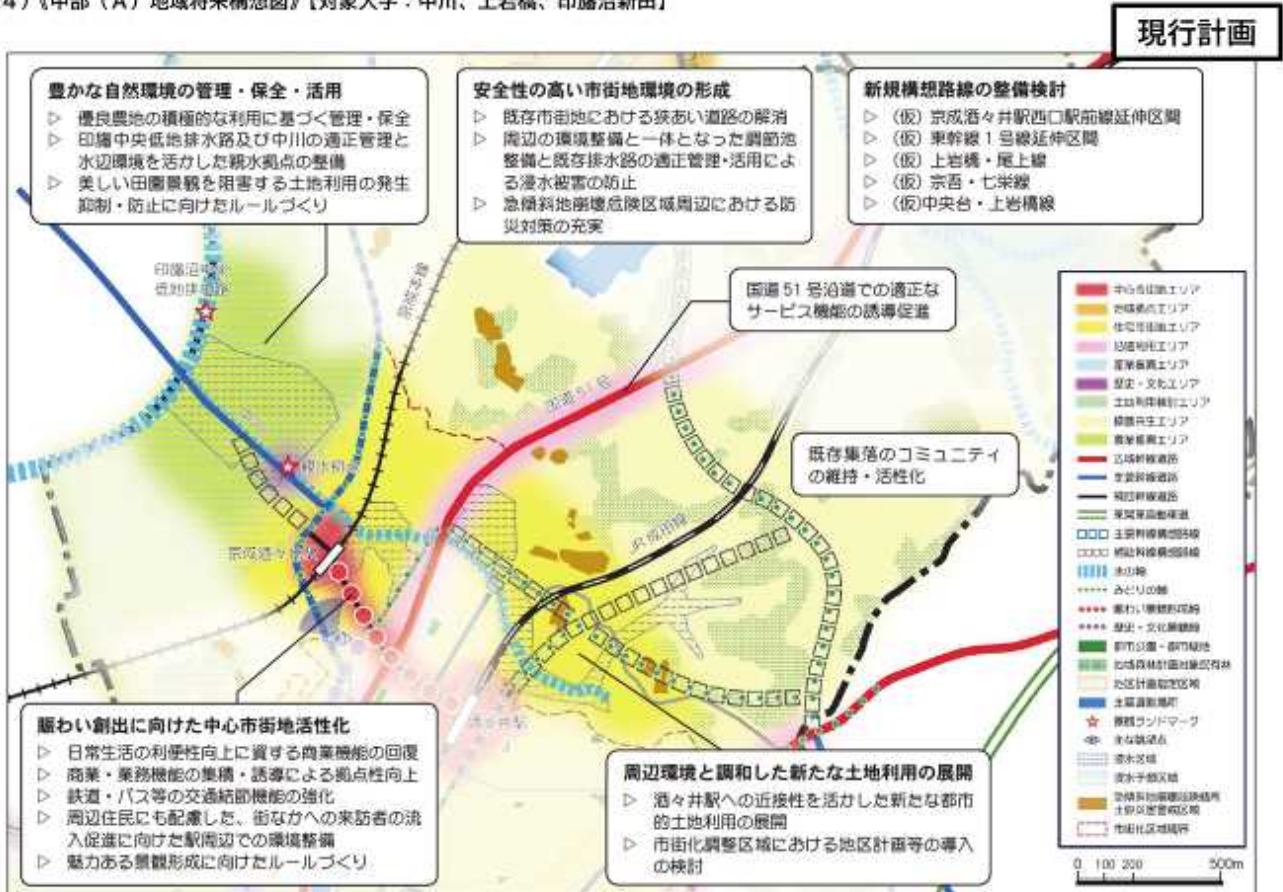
4）《中部（A）地域将来構想図》【対象大字：中川、上岩橋、印旛沼新田】

現行計画

豊かな自然環境の管理・保全・活用
▷ 優良農地の積極的な利用に基づく管理・保全
▷ 印旛中央低地排水路及び中川の適正管理と水辺環境を活かした親水拠点の整備
▷ 美しい田園景観を阻害する土地利用の発生抑制・防止に向けたルールづくり

安全性の高い市街地環境の形成
▷ 既存市街地における狭あい道路の解消
▷ 周辺の環境整備と一体となった調節池整備と既存排水路の適正管理・活用による浸水被害の防止
▷ 急傾斜地崩壊危険区域周辺における防災対策の充実

新規構想路線の整備検討
▷ （仮）京成酒々井駅西口駅前線延伸区間
▷ （仮）東幹線１号線延伸区間
▷ （仮）上岩橋・尾上線
▷ （仮）宗吾・七栄線
▷ （仮）中央台・上岩橋線

印旛沼 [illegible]
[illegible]

国道 51 号沿道での適正なサービス機能の誘導促進

国道51号

既存集落のコミュニティの維持・活性化

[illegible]
京成酒々井駅
JR成田線
酒々井駅

中心市街地エリア
交流拠点エリア
住宅市街地エリア
沿道利用エリア
産業振興エリア
歴史・文化エリア
土地利用検討エリア
緑環共生エリア
農業振興エリア
広域幹線道路
主要幹線道路
現行幹線道路
東関東自動車道
主要幹線構想路線
補助幹線構想路線
水の軸
みどりの軸
賑わい景観形成軸
歴史・文化景観軸
都市公園・都市緑地
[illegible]
地区計画指定区域
土地区画整理
景観ランドマーク
主な眺望点
浸水区域
浸水予想区域
急傾斜地崩壊危険箇所
土砂災害警戒区域
市街化区域境界

賑わい創出に向けた中心市街地活性化
▷ 日常生活の利便性向上に資する商業機能の回復
▷ 商業・業務機能の集積・誘導による拠点性向上
▷ 鉄道・バス等の交通結節機能の強化
▷ 周辺住民にも配慮した、街なかへの来訪者の流入促進に向けた駅周辺での環境整備
▷ 魅力ある景観形成に向けたルールづくり

周辺環境と調和した新たな土地利用の展開
▷ 酒々井駅への近接性を活かした新たな都市的土地利用の展開
▷ 市街化調整区域における地区計画等の導入の検討

0 100 200 500m